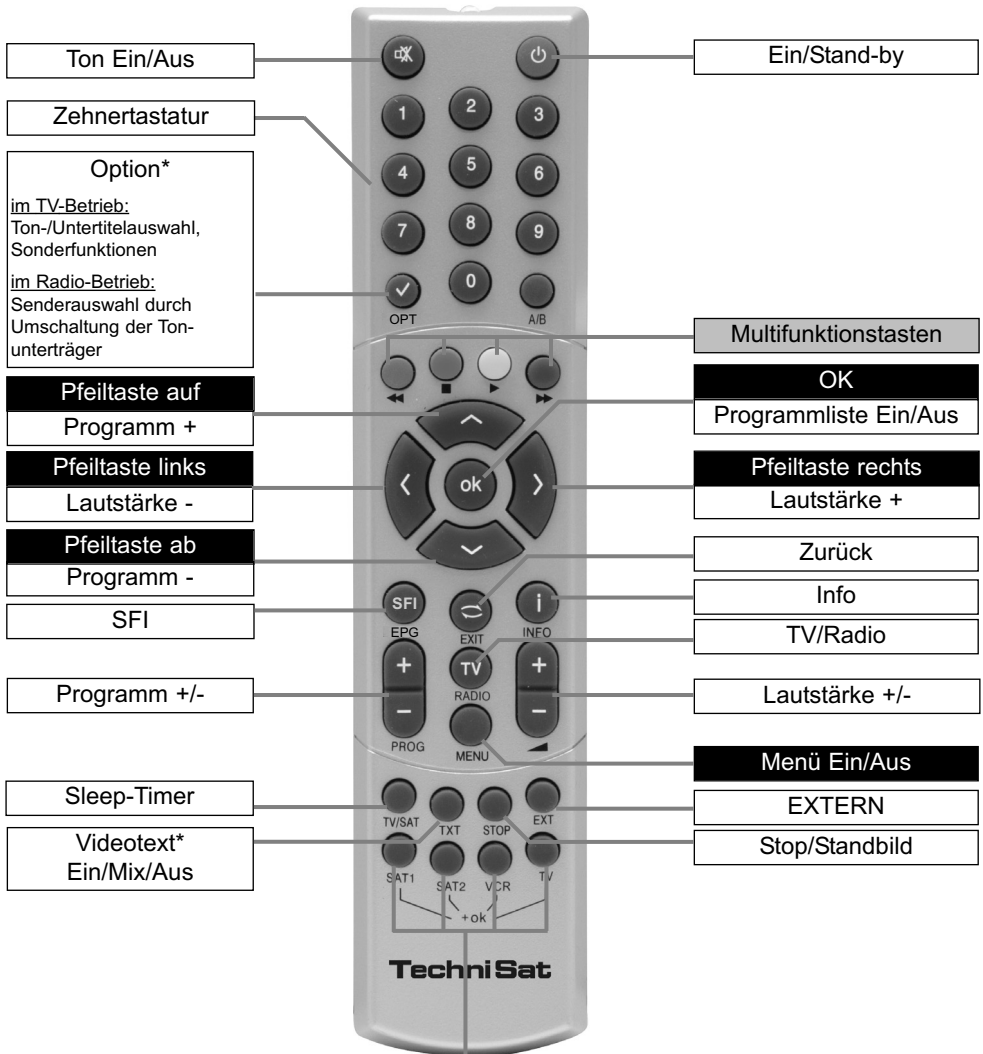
Ton Ein/Aus

Ein/Stand-by

Zehnertastatur

Option*

im TV-Betrieb:
Ton-/Untertitelauswahl, Sonderfunktionen

im Radio-Betrieb:
Senderauswahl durch Umschaltung der Tonunterträger

1 2 3 4 5 6 7 8 9 0

OPT

A/B

Multifunktionstasten

Pfeiltaste auf

Programm +

OK

Programmliste Ein/Aus

Pfeiltaste links

Lautstärke -

ok

Pfeiltaste rechts

Lautstärke +

Pfeiltaste ab

Programm -

Zurück

SFI

SFI

EPG

EXIT

Info

INFO

TV/Radio

TV

RADIO

Programm +/-

PROG

MENU

Lautstärke +/-

Menü Ein/Aus

Sleep-Timer

TV/SAT

TXT

STOP

EXT

EXTERN

Videotext*
Ein/Mix/Aus

Stop/Standbild

SAT1

SAT2

VCR

TV

+ok

TechniSat